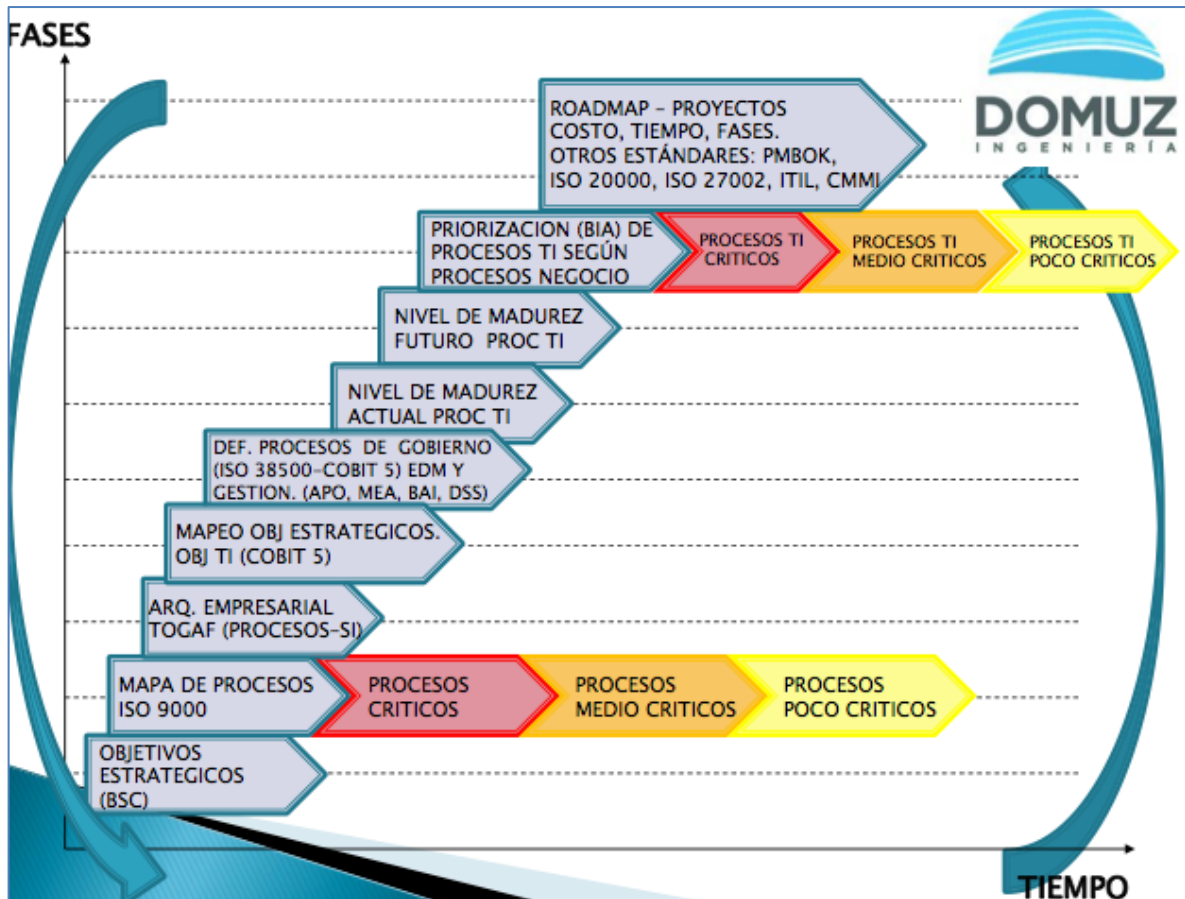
FASES

DOMUZ
INGENIERÍA

ROADMAP – PROYECTOS
COSTO, TIEMPO, FASES.
OTROS ESTÁNDARES: PMBOK,
ISO 20000, ISO 27002, ITIL, CMMI

PRIORIZACION (BIA) DE PROCESOS TI SEGÚN PROCESOS NEGOCIO

PROCESOS TI CRITICOS

PROCESOS TI MEDIO CRITICOS

PROCESOS TI POCO CRITICOS

NIVEL DE MADUREZ FUTURO PROC TI

NIVEL DE MADUREZ ACTUAL PROC TI

DEF. PROCESOS DE GOBIERNO (ISO 38500–COBIT 5) EDM Y GESTION. (APO, MEA, BAI, DSS)

MAPEO OBJ ESTRATEGICOS. OBJ TI (COBIT 5)

ARQ. EMPRESARIAL TOGAF (PROCESOS–SI)

MAPA DE PROCESOS ISO 9000

PROCESOS CRITICOS

PROCESOS MEDIO CRITICOS

PROCESOS POCO CRITICOS

OBJETIVOS ESTRATEGICOS (BSC)

TIEMPO